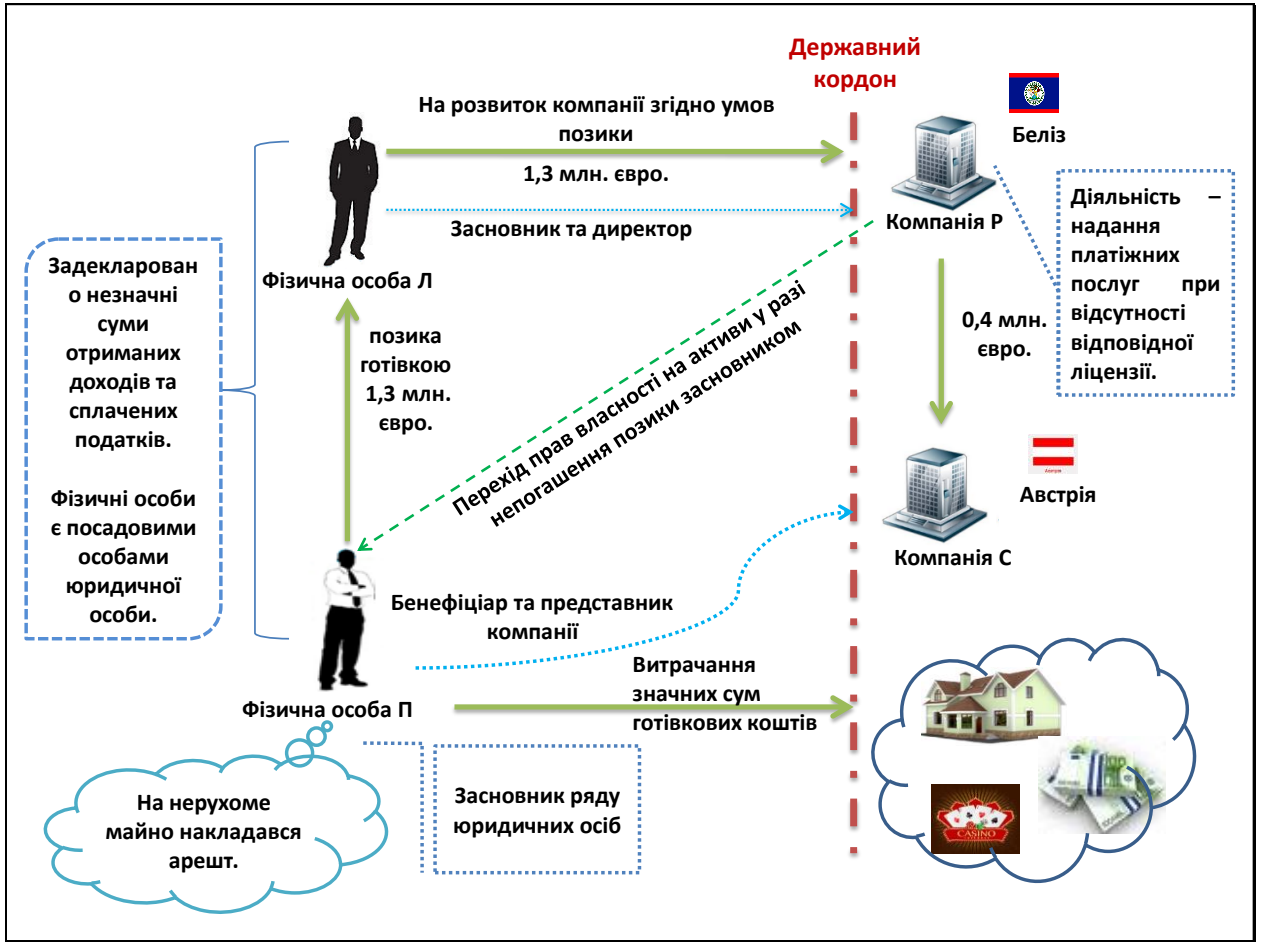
Державний кордон

На розвиток компанії згідно умов позики

1,3 млн. євро.

Засновник та директор

Беліз

Компанія Р

Діяльність – надання платіжних послуг при відсутності відповідної ліцензії.

Задекларовано незначні суми отриманих доходів та сплачених податків.

Фізичні особи є посадовими особами юридичної особи.

Фізична особа Л

позика готівкою 1,3 млн. євро.

Перехід прав власності на активи у разі непогашення позики засновником

0,4 млн. євро.

Австрія

Компанія С

Бенефіціар та представник компанії

Витрачання значних сум готівкових коштів

Фізична особа П

На нерухоме майно накладався арешт.

Засновник ряду юридичних осіб

CASINO